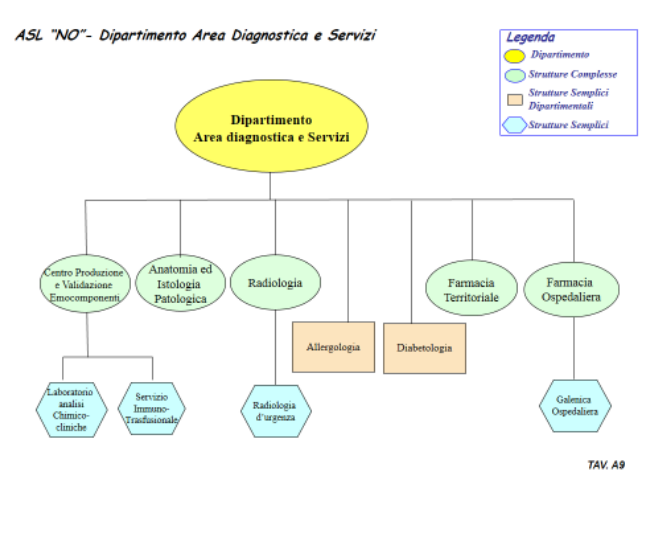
ASL "NO"- Dipartimento Area Diagnostica e Servizi

Legenda
Dipartimento
Strutture Complesse
Strutture Semplici Dipartimentali
Strutture Semplici

Dipartimento
Area diagnostica e Servizi

Centro Produzione e Validazione Emocomponenti

Anatomia ed Istologia Patologica

Radiologia

Allergologia

Diabetologia

Farmacia Territoriale

Farmacia Ospedaliera

Laboratorio analisi Chimico-cliniche

Servizio Immuno-Trasfusionale

Radiologia d'urgenza

Galenica Ospedaliera

TAV. A9